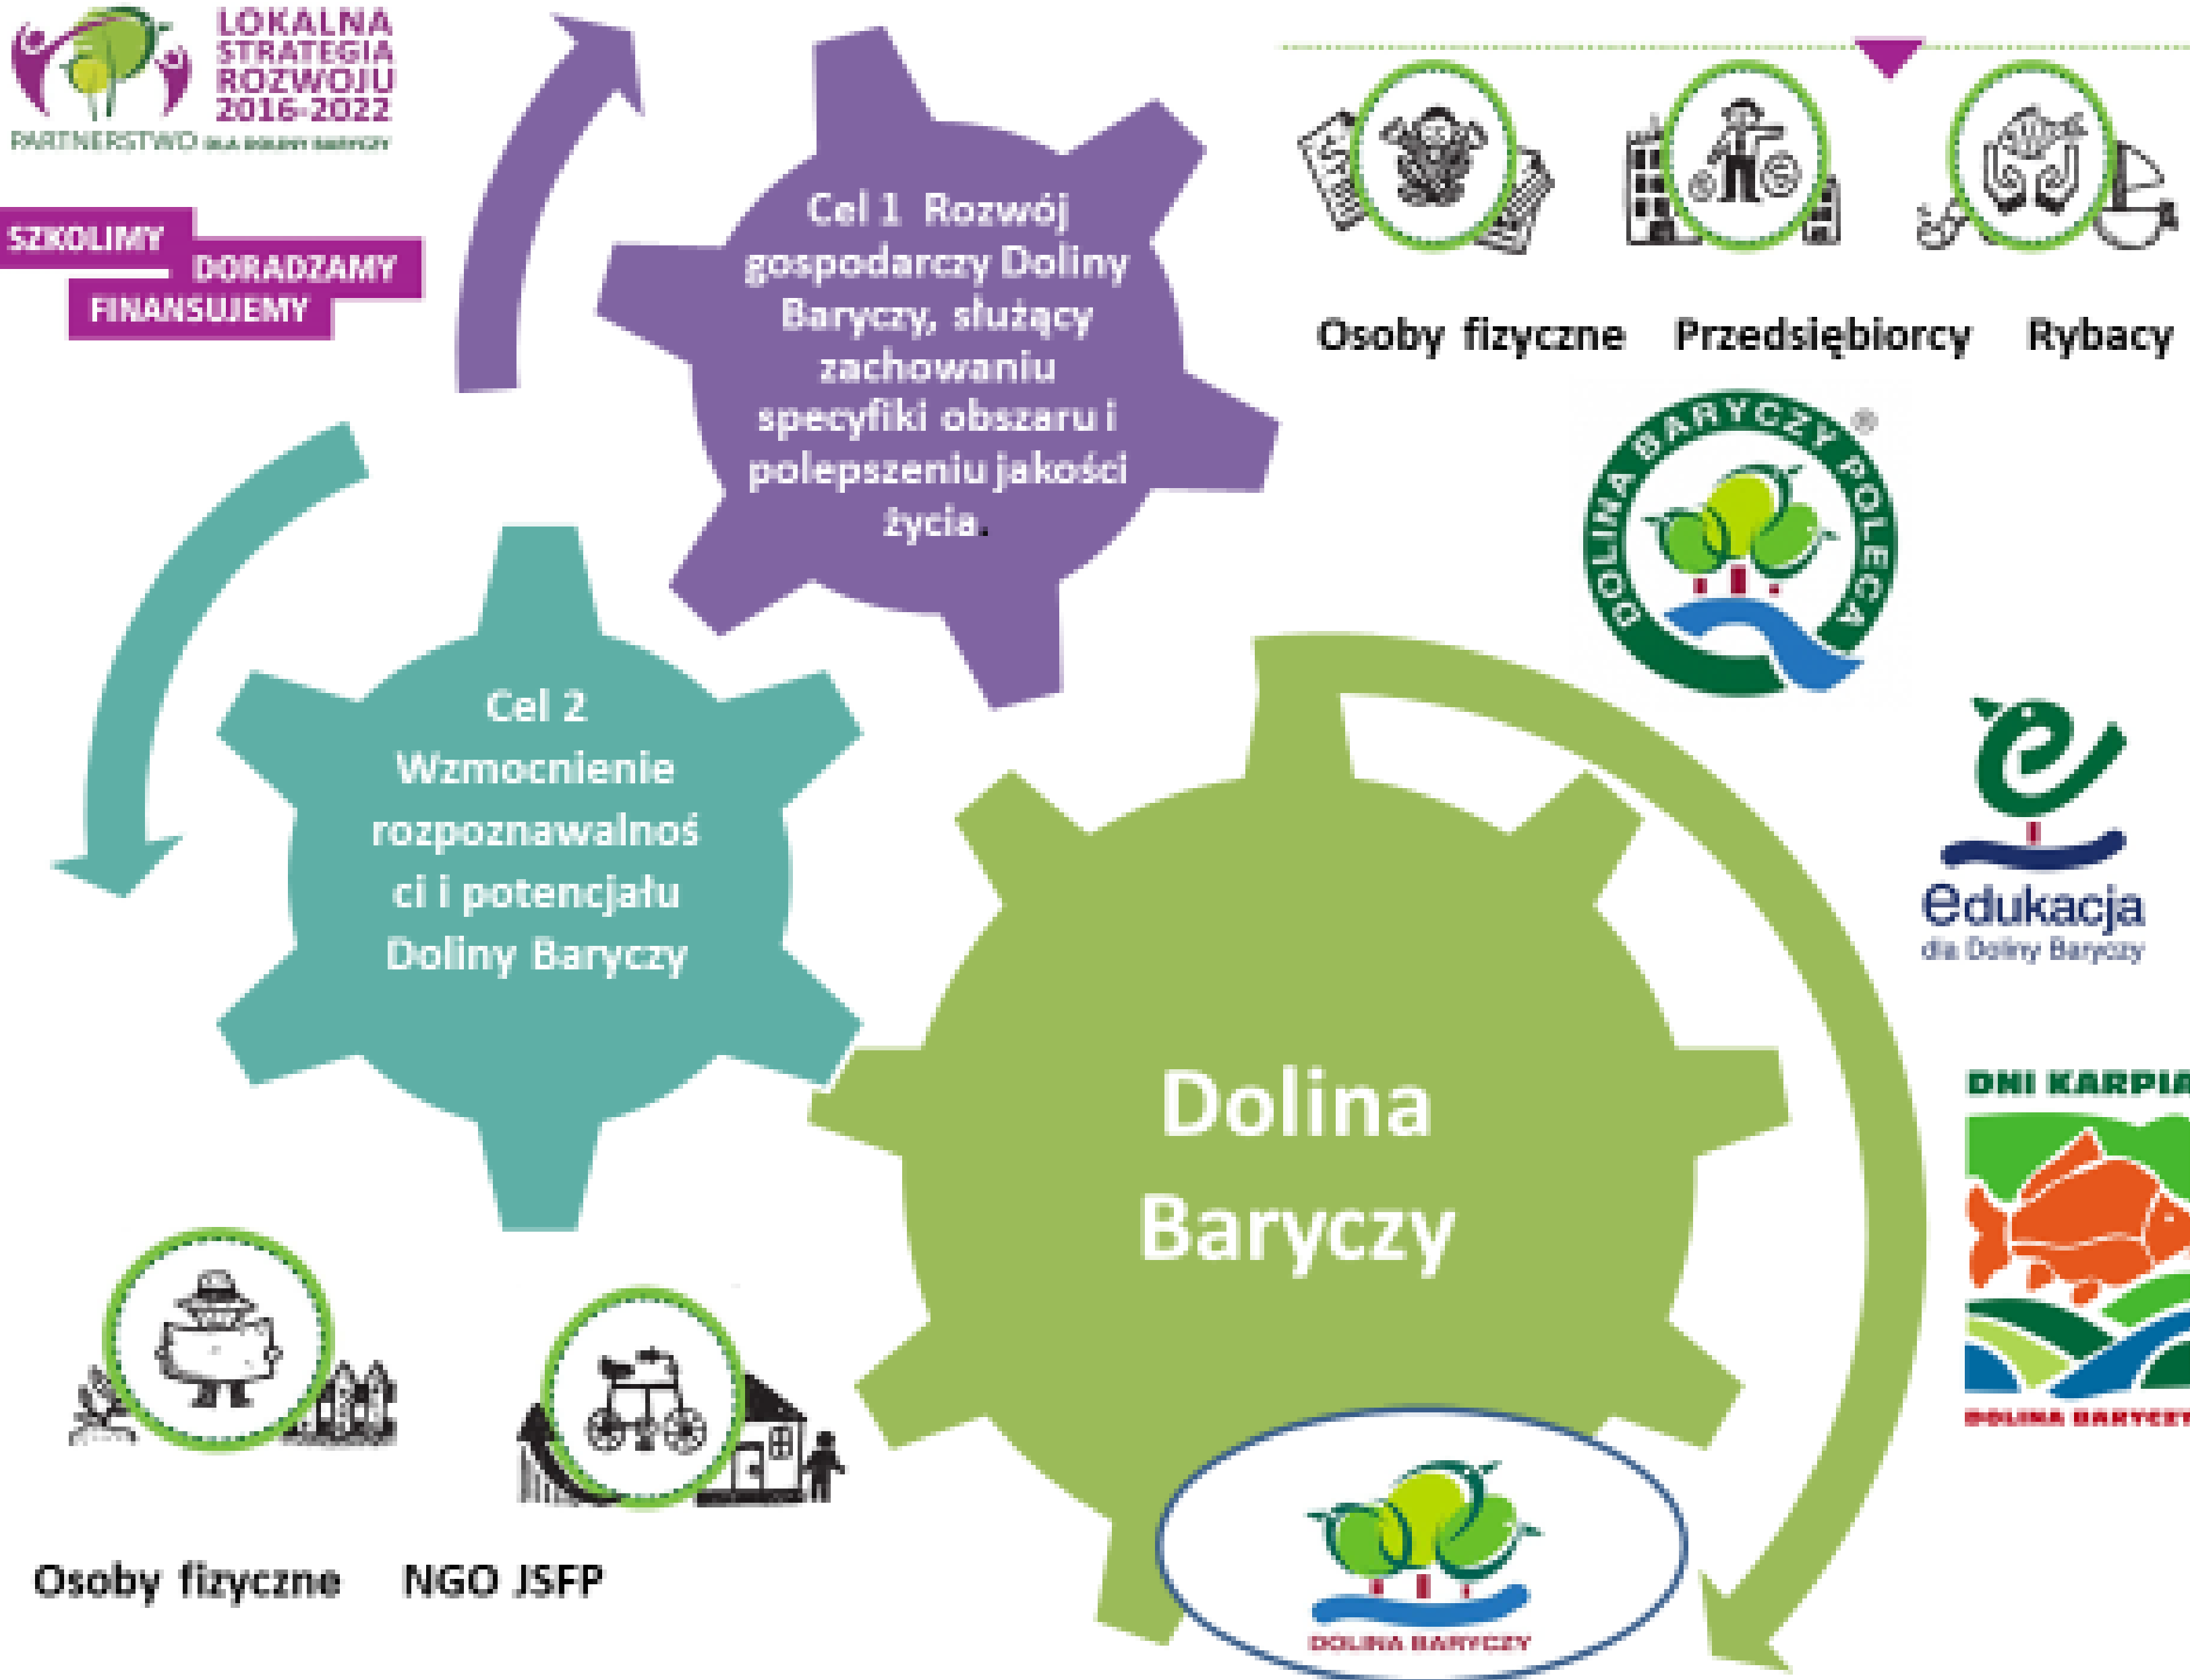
LOKALNA STRATEGIA ROZWOJU 2016-2022
PARTNERSTWO DLA DOLINY BARYCZY

SZKOLIMY
DORADZAMY
FINANSUJEMY

Cel 1 Rozwój gospodarczy Doliny Baryczy, służący zachowaniu specyfiki obszaru i polepszeniu jakości życia.

Osoby fizyczne
Przedsiębiorcy
Rybacy

DOLINA BARYCZY POLECA ®

Cel 2 Wzmocnienie rozpoznawalności i potencjału Doliny Baryczy

edukacja
dla Doliny Baryczy

Dolina Baryczy

DNI KARPIA
DOLINA BARYCZY

Osoby fizyczne
NGO JSFP

DOLINA BARYCZY